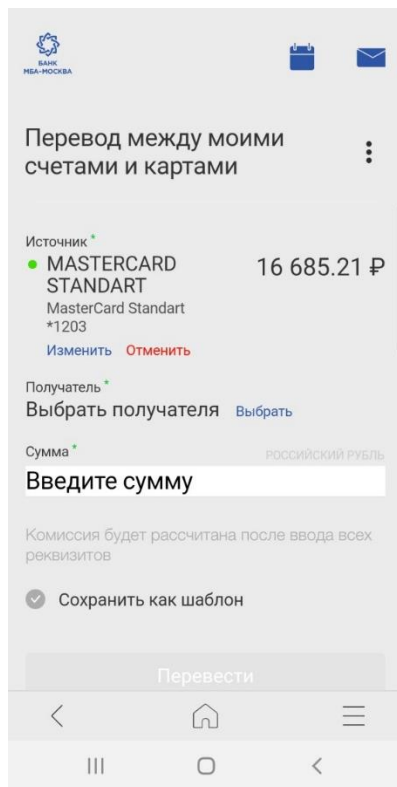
БАНК
МБА-МОСКВА

Перевод между моими счетами и картами

Источник *
MASTERCARD STANDART
MasterCard Standart
*1203
16 685.21 ₽
Изменить Отменить

Получатель *
Выбрать получателя Выбрать

Сумма *
РОССИЙСКИЙ РУБЛЬ
Введите сумму

Комиссия будет рассчитана после ввода всех реквизитов

Сохранить как шаблон

Перевести